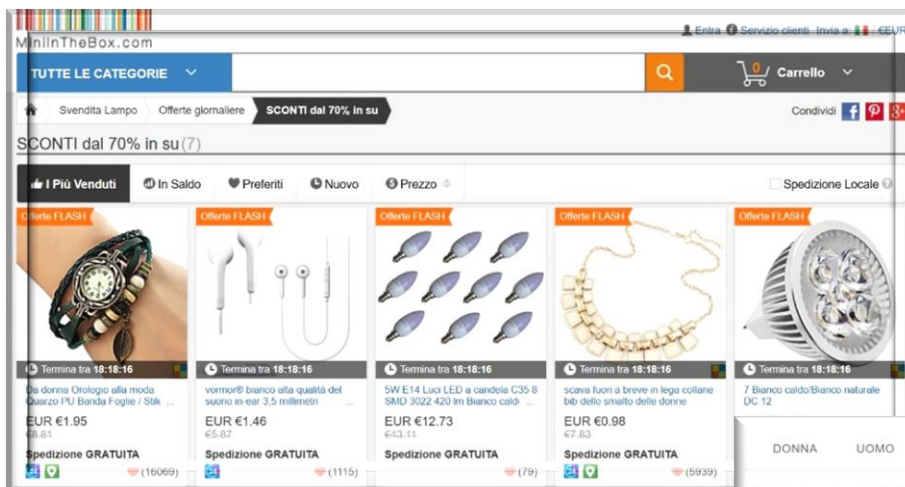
MiniInTheBox.com

Entra Servizio clienti Invia a: €EUR

TUTTE LE CATEGORIE

Carrello 0

Svendita Lampo Offerte giornaliere SCONTI dal 70% in su

Condividi

SCONTI dal 70% in su (7)

I Più Venduti In Saldo Preferiti Nuovo Prezzo

Spedizione Locale

Offerte FLASH
Termina tra 18:18:16
Da donna Orologio alla moda Quarzo PU Banda Foglie / Stile ...
EUR €1.95
€8.81
Spedizione GRATUITA
(16069)

Offerte FLASH
Termina tra 18:18:16
vormor® bianco alta qualità del suono in-ear 3,5 millimetri ...
EUR €1.46
€5.87
Spedizione GRATUITA
(1115)

Offerte FLASH
Termina tra 18:18:16
5W E14 Luci LED a candela C35 8 SMD 3022 420 lm Bianco caldo ...
EUR €12.73
€43.11
Spedizione GRATUITA
(79)

Offerte FLASH
Termina tra 18:18:16
scava fuori a breve in lega collane bib dello smalto delle donne
EUR €0.98
€7.83
Spedizione GRATUITA
(5939)

Offerte FLASH
Termina tra 18:18:16
7 Bianco caldo/Bianco naturale DC 12

DONNA UOMO